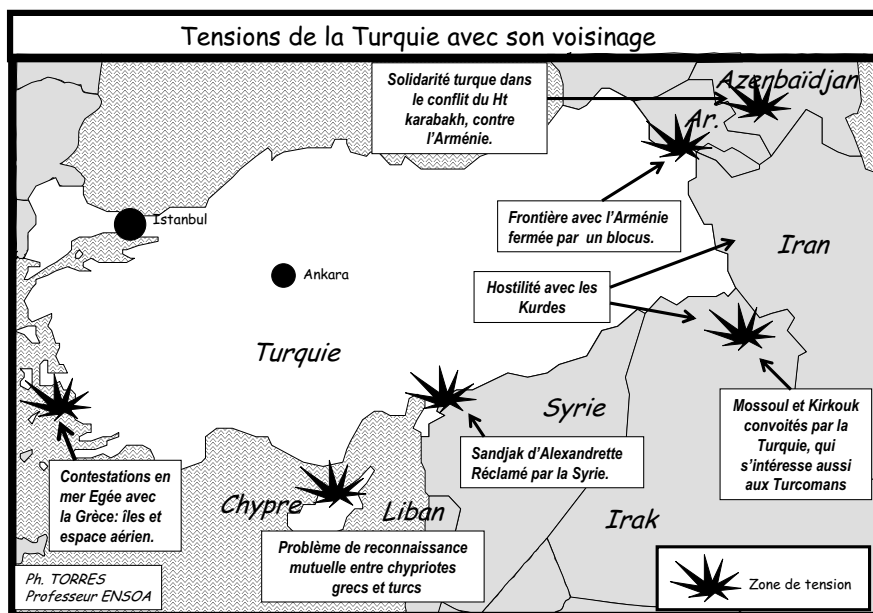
Tensions de la Turquie avec son voisinage

Solidarité turque dans le conflit du Ht karabakh, contre l'Arménie.

Azerbaïdjan

Ar.

Frontière avec l'Arménie fermée par un blocus.

Istanbul

Ankara

Iran

Hostilité avec les Kurdes

Turquie

Syrie

Mossoul et Kirkouk convoités par la Turquie, qui s'intéresse aussi aux Turcomans

Sandjak d'Alexandrette Réclamé par la Syrie.

Contestations en mer Egée avec la Grèce: îles et espace aérien.

Chypre

Liban

Irak

Problème de reconnaissance mutuelle entre chypriotes grecs et turcs

Ph. TORRES
Professeur ENSOA

Zone de tension